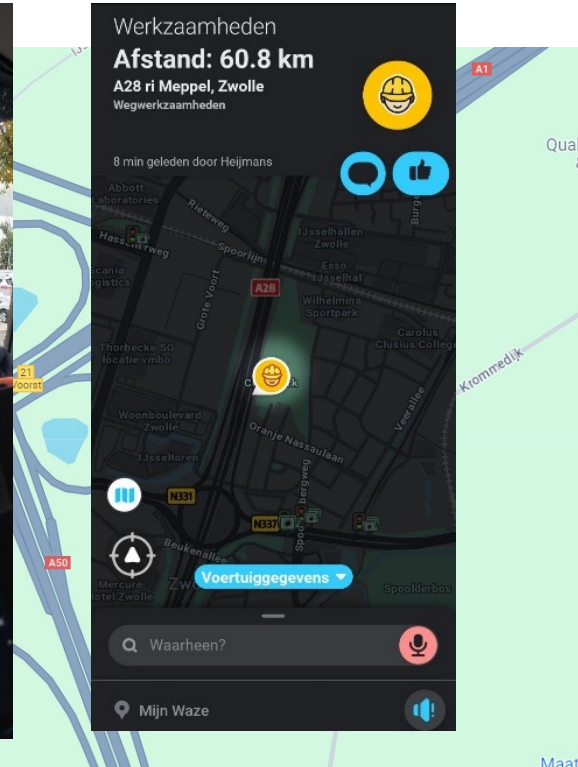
Werkzaamheden
Afstand: 60.8 km
A28 ri Meppel, Zwolle
Wegwerkzaamheden

8 min geleden door Heijmans

Abbott Laboratories
Rieteweg
Hasselterweg
Spoorlijn
IJsselhallen Zwolle
Esso IJsselhal
Scania Logistics
A28
Wilhelmina Sportpark
Grote Voort
Carolus Clusius College
Thorbecke SG locatie vmbo
Woonboulevard Zwolle
Oranje Nassaulaan
IJsseltoren
Veerallee
N331
N337
Spoorbergweg
Beukenallee
Mercure Hotel Zwolle
Spoolderbos
Voertuiggegevens

Waarheen?

Mijn Waze

A1
A50
21
Voorst
Krommedijk
Qual
Maat